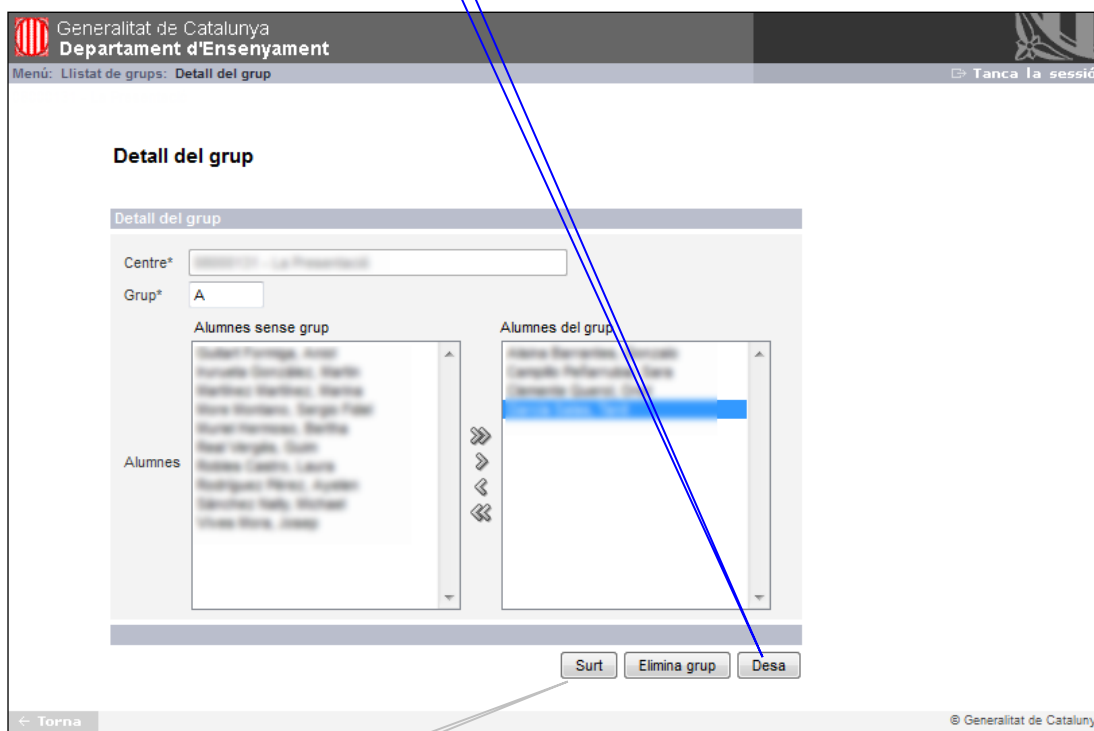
Generalitat de Catalunya
Departament d'Ensenyament

Menú: Llistat de grups: Detall del grup

Tanca la sessió

Detall del grup

Detall del grup

Centre* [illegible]

Grup* A

Alumnes sense grup

Alumnes del grup

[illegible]

Alumnes

Surt Elimina grup Desa

← Torna

© Generalitat de Cataluny